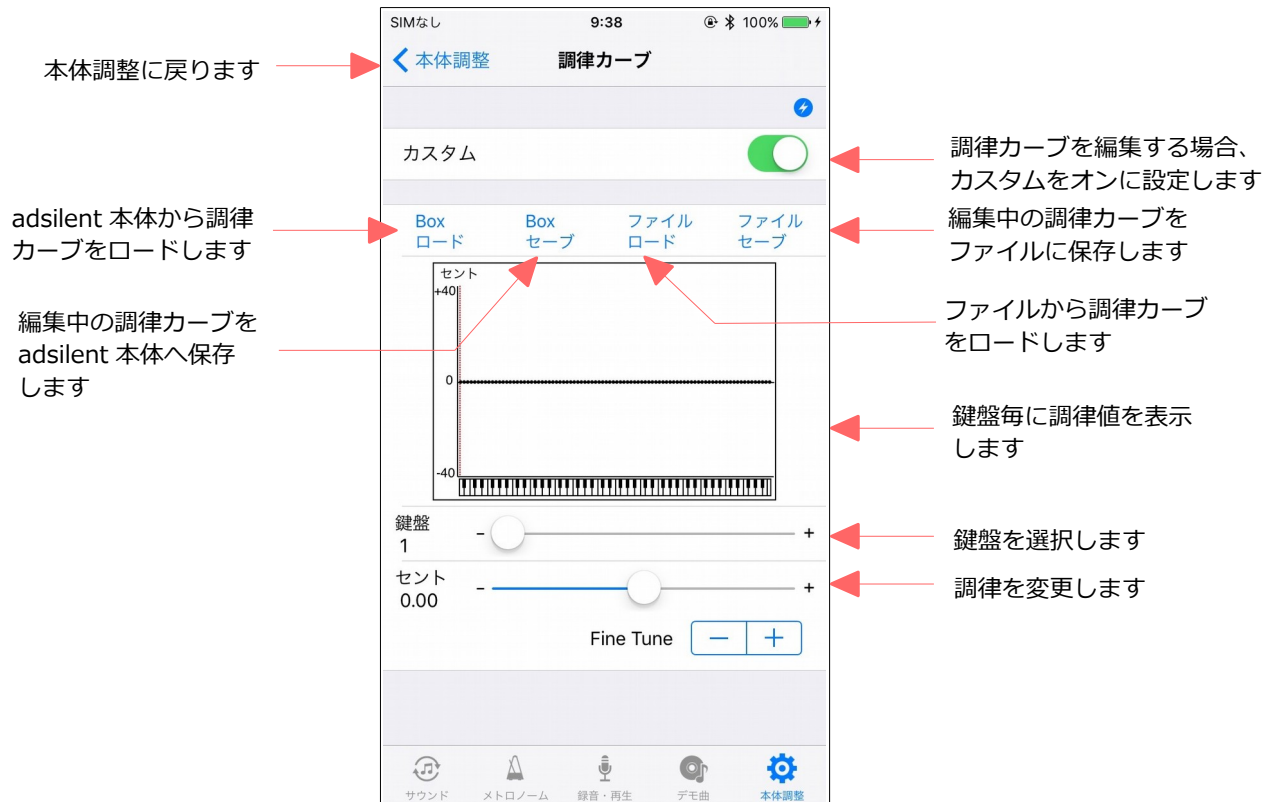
SIMなし 9:38 100%

本体調整に戻ります

本体調整 調律カーブ

カスタム

調律カーブを編集する場合、カスタムをオンに設定します

adsilent 本体から調律カーブをロードします

Box ロード
Box セーブ
ファイル ロード
ファイル セーブ

編集中の調律カーブをファイルに保存します

セント
+40
0
-40

編集中の調律カーブを adsilent 本体へ保存します

ファイルから調律カーブをロードします

鍵盤毎に調律値を表示します

鍵盤
1
- +

鍵盤を選択します

セント
0.00
- +

調律を変更します

Fine Tune – +

サウンド メトロノーム 録音・再生 デモ曲 本体調整